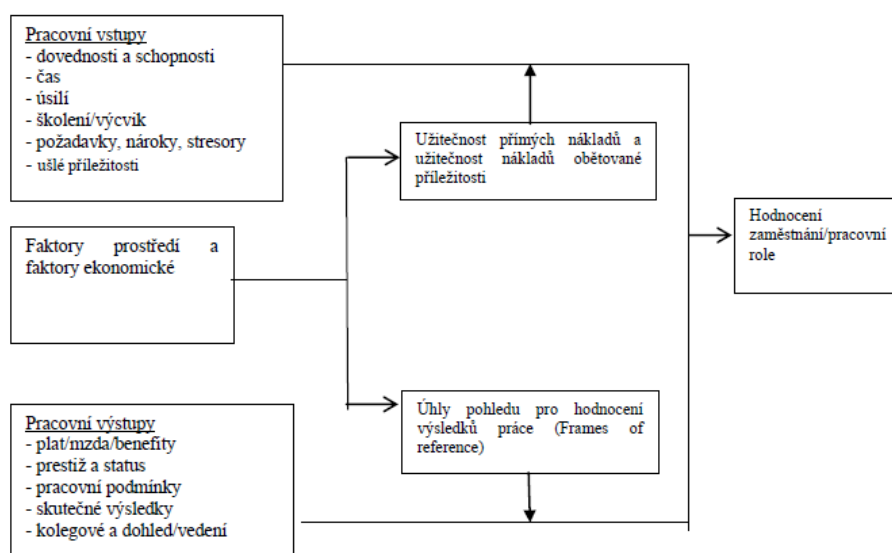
Pracovní vstupy
- dovednosti a schopnosti
- čas
- úsilí
- školení/výcvik
- požadavky, nároky, stresory
- ušlé příležitosti

Užitečnost přímých nákladů a užitečnost nákladů obětované příležitosti

Faktory prostředí a faktory ekonomické

Hodnocení zaměstnání/pracovní role

Pracovní výstupy
- plat/mzda/benefity
- prestiž a status
- pracovní podmínky
- skutečné výsledky
- kolegové a dohled/vedení

Úhly pohledu pro hodnocení výsledků práce (Frames of reference)